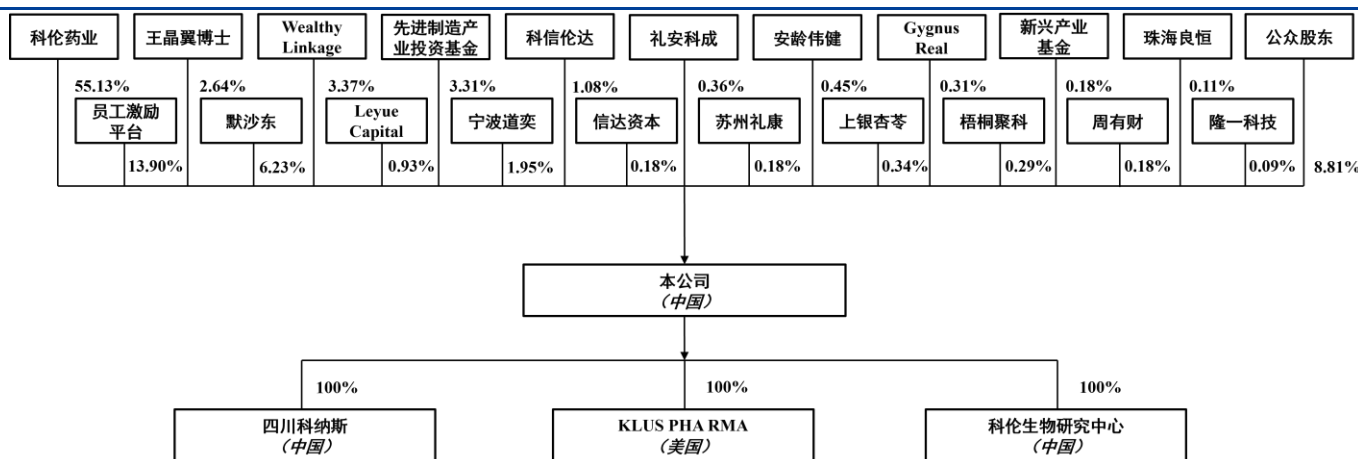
科伦药业

王晶翼博士

Wealthy Linkage

先进制造产业投资基金

科信伦达

礼安科成

安龄伟健

Gygnus Real

新兴产业基金

珠海良恒

公众股东

55.13%

2.64%

3.37%

3.31%

1.08%

0.36%

0.45%

0.31%

0.18%

0.11%

员工激励平台

默沙东

Leyue Capital

宁波道奕

信达资本

苏州礼康

上银杏苓

梧桐聚科

周有财

隆一科技

13.90%

6.23%

0.93%

1.95%

0.18%

0.18%

0.34%

0.29%

0.18%

0.09%

8.81%

本公司
(中国)

100%

100%

100%

四川科纳斯
(中国)

KLUS PHA RMA
(美国)

科伦生物研究中心
(中国)